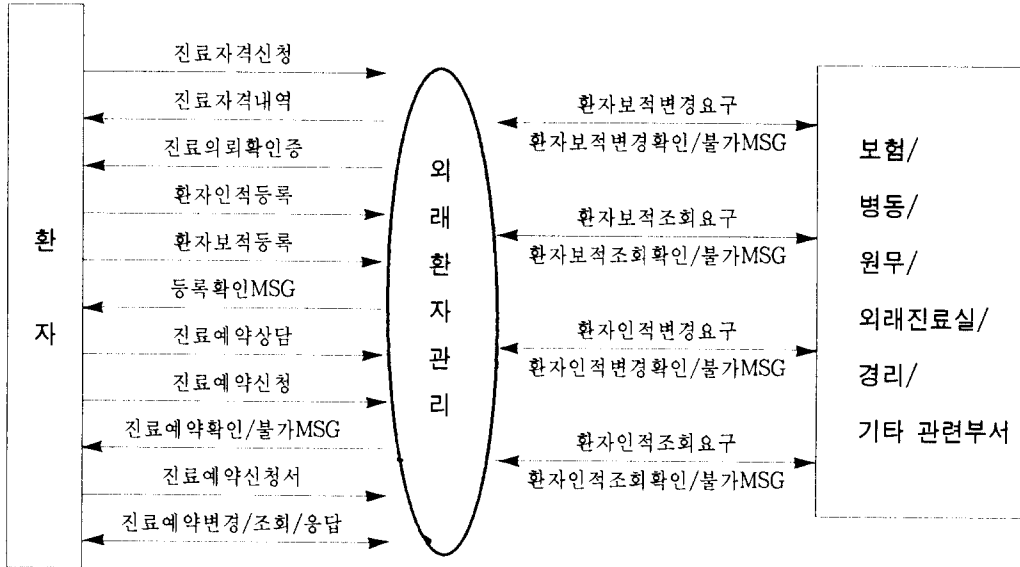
환
자

진료자격신청
진료자격내역
진료의뢰확인증
환자인적등록
환자보적등록
등록확인MSG
진료예약상담
진료예약신청
진료예약확인/불가MSG
진료예약신청서
진료예약변경/조회/응답

외
래
환
자
관
리

환자보적변경요구
환자보적변경확인/불가MSG
환자보적조회요구
환자보적조회확인/불가MSG
환자인적변경요구
환자인적변경확인/불가MSG
환자인적조회요구
환자인적조회확인/불가MSG

보험/
병동/
원무/
외래진료실/
경리/
기타 관련부서